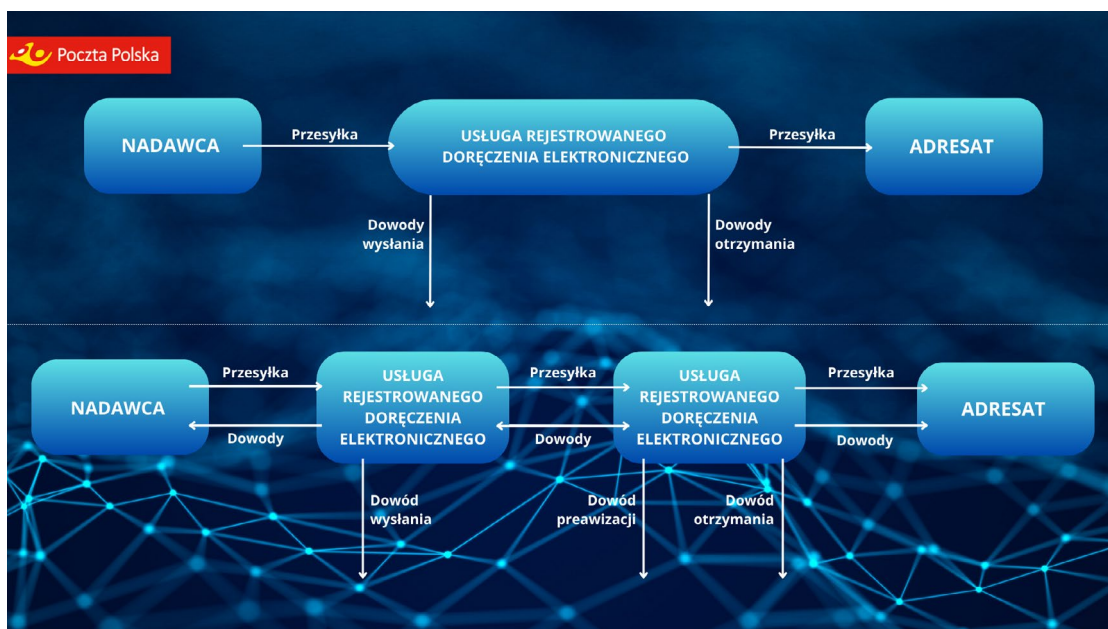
Poczta Polska

NADAWCA

Przesyłka

USŁUGA REJESTROWANEGO DORĘCZENIA ELEKTRONICZNEGO

Przesyłka

ADRESAT

Dowody wysłania

Dowody otrzymania

NADAWCA

Przesyłka

Dowody

USŁUGA REJESTROWANEGO DORĘCZENIA ELEKTRONICZNEGO

Przesyłka

Dowody

USŁUGA REJESTROWANEGO DORĘCZENIA ELEKTRONICZNEGO

Przesyłka

Dowody

ADRESAT

Dowód wysłania

Dowód preawizacji

Dowód otrzymania